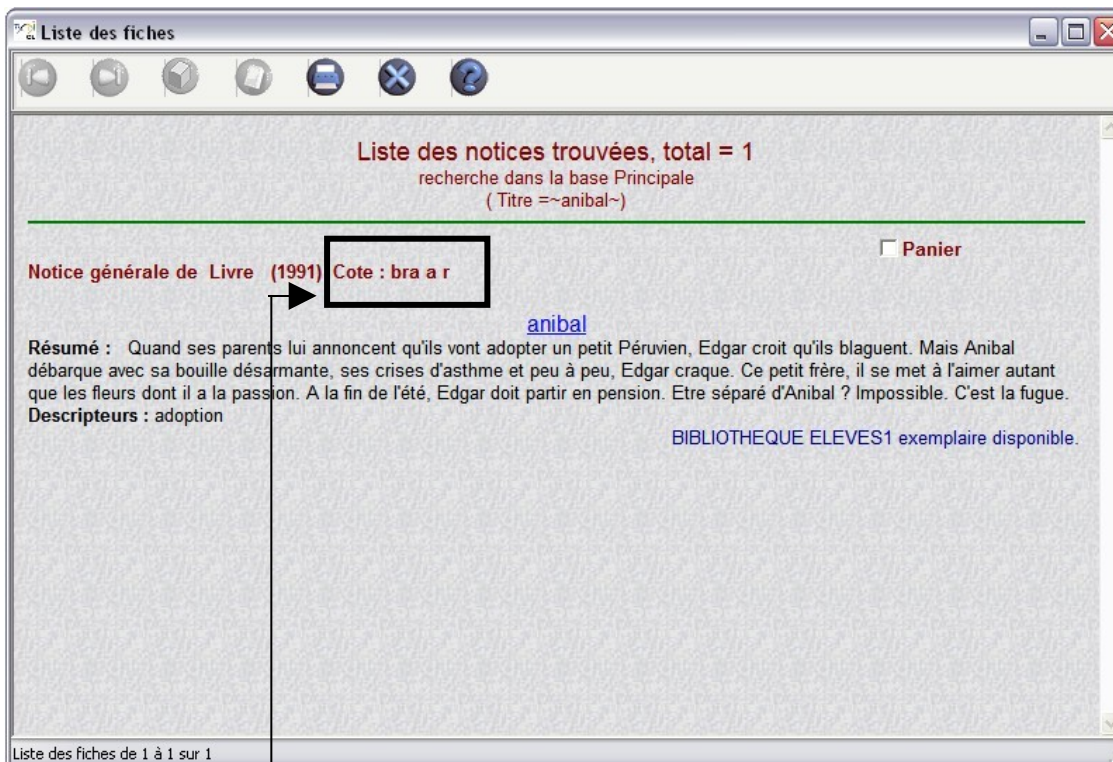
Liste des fiches

Liste des notices trouvées, total = 1
recherche dans la base Principale
( Titre =~anibal~)

Panier

Notice générale de Livre (1991) Cote : bra a r

anibal

Résumé : Quand ses parents lui annoncent qu'ils vont adopter un petit Péruvien, Edgar croit qu'ils blaguent. Mais Anibal débarque avec sa bouille désarmante, ses crises d'asthme et peu à peu, Edgar craque. Ce petit frère, il se met à l'aimer autant que les fleurs dont il a la passion. A la fin de l'été, Edgar doit partir en pension. Etre séparé d'Anibal ? Impossible. C'est la fugue.
Descripteurs : adoption

BIBLIOTHEQUE ELEVES1 exemplaire disponible.

Liste des fiches de 1 à 1 sur 1